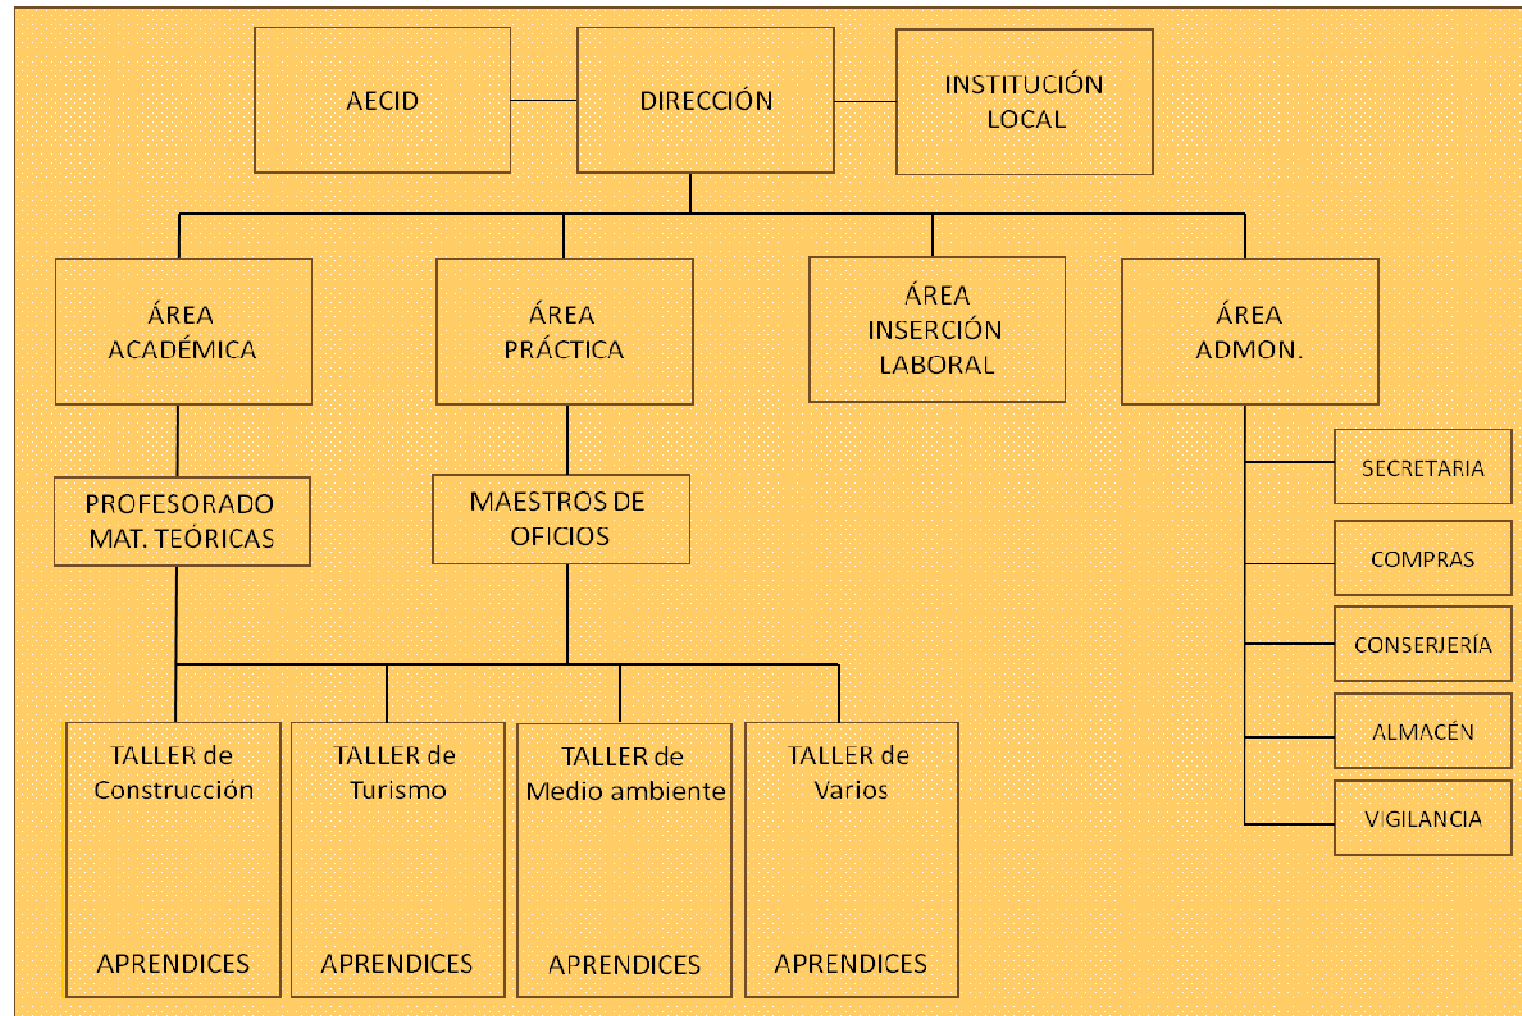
AECID

DIRECCIÓN

INSTITUCIÓN LOCAL

ÁREA ACADÉMICA

ÁREA PRÁCTICA

ÁREA INSERCIÓN LABORAL

ÁREA ADMON.

PROFESORADO MAT. TEÓRICAS

MAESTROS DE OFICIOS

SECRETARIA

COMPRAS

CONSERJERÍA

ALMACÉN

VIGILANCIA

TALLER de Construcción

APRENDICES

TALLER de Turismo

APRENDICES

TALLER de Medio ambiente

APRENDICES

TALLER de Varios

APRENDICES